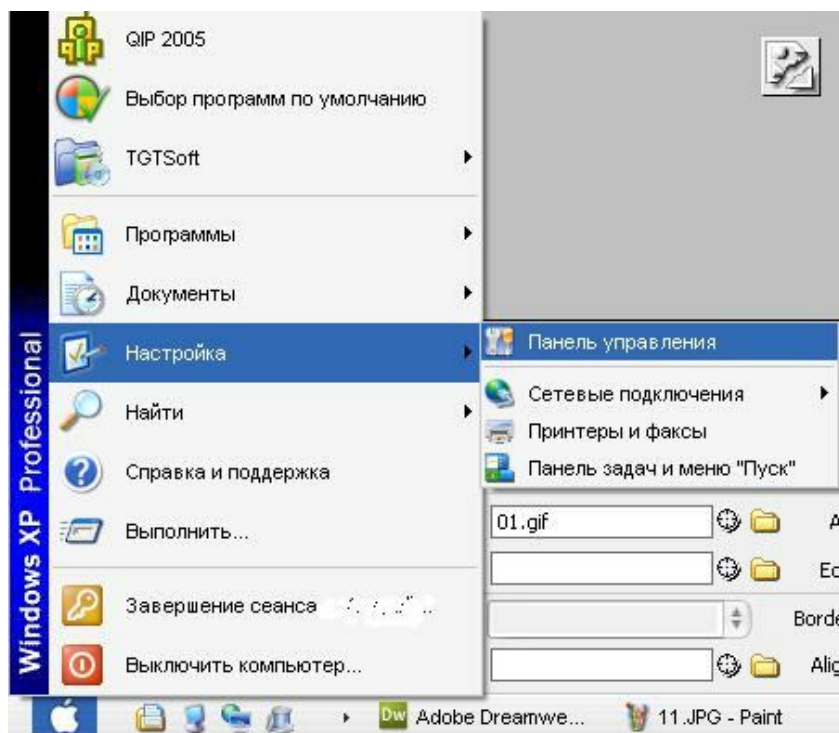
QIP 2005
Выбор программ по умолчанию
TGTSoft
Программы
Документы
Настройка
Найти
Справка и поддержка
Выполнить...
Завершение сеанса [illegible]
Выключить компьютер...

Windows XP Professional

Панель управления
Сетевые подключения
Принтеры и факсы
Панель задач и меню "Пуск"

01.gif
A
Ec
Borde
Alig

Dw Adobe Dreamwe...
11.JPG - Paint